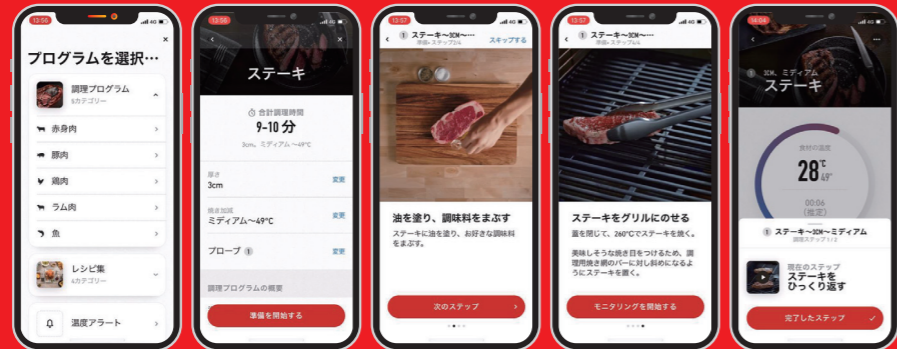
13:56

×

プログラムを選択…

調理プログラム
8カテゴリー

赤身肉

豚肉

鶏肉

ラム肉

魚

レシピ集
4カテゴリー

温度アラート

13:56

ステーキ

合計調理時間
9-10 分
3cm、ミディアム ~49°C

厚さ
3cm
変更

焼き加減
ミディアム~49°C
変更

プローブ 1
変更

調理プログラムの概要

準備を開始する

13:57

1 ステーキ~3CM~…
準備1・ステップ1/4
スキップする

油を塗り、調味料をまぶす
ステーキに油を塗り、お好きな調味料をまぶす。

次のステップ

13:57

ステーキ~3CM~…
準備1・ステップ4/4

ステーキをグリルにのせる
蓋を閉じて、260°Cでステーキを焼く。

美味しそうな焼き目をつけるため、調理用焼き網のバーに対し斜めになるようにステーキを置く。

モニタリングを開始する

14:04

3CM、ミディアム
ステーキ

食材の温度
28°C
49°

00:06
(推定)

1 ステーキ~3CM~ミディアム
調理ステップ 1/2

現在のステップ
ステーキを
ひっくり返す

完了したステップ